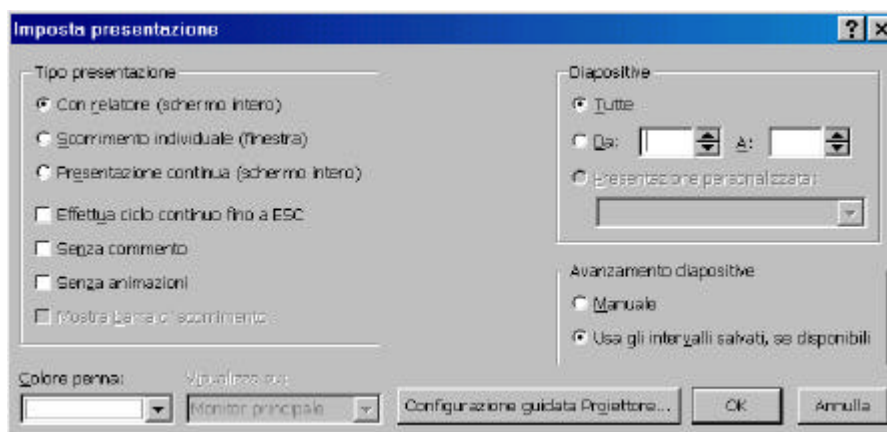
Imposta presentazione

?

Tipo presentazione

Con relatore (schermo intero)

Scorrimento individuale (finestra)

Presentazione continua (schermo intero)

Effettua ciclo continuo fino a ESC

Senza commento

Senza animazioni

Mostra barra di scorrimento

Diapositive

Tutte

Da:

A:

Presentazione personalizzata:

Avanzamento diapositive

Manuale

Usa gli intervalli salvati, se disponibili

Colore penna:

Visualizza su:

Monitor principale

Configurazione guidata Proiettore...

OK

Annulla